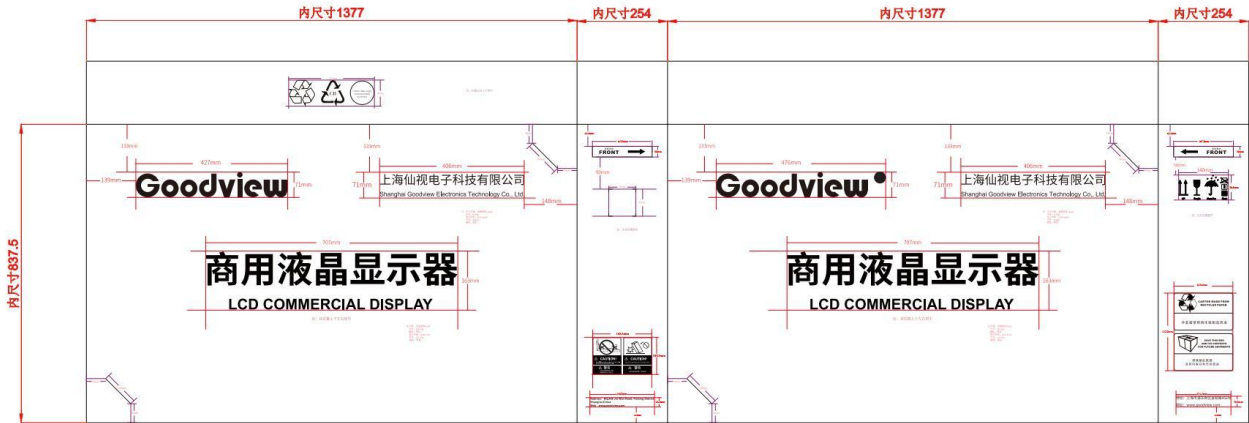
内尺寸1377

内尺寸254

内尺寸1377

内尺寸254

内尺寸837.5

427mm

Goodview

71mm

上海仙视电子科技有限公司

Shanghai Goodview Electronics Technology Co., Ltd.

商用液晶显示器

LCD COMMERCIAL DISPLAY

FRONT

CAUTION

CAUTION

470mm

Goodview

71mm

上海仙视电子科技有限公司

Shanghai Goodview Electronics Technology Co., Ltd.

商用液晶显示器

LCD COMMERCIAL DISPLAY

FRONT